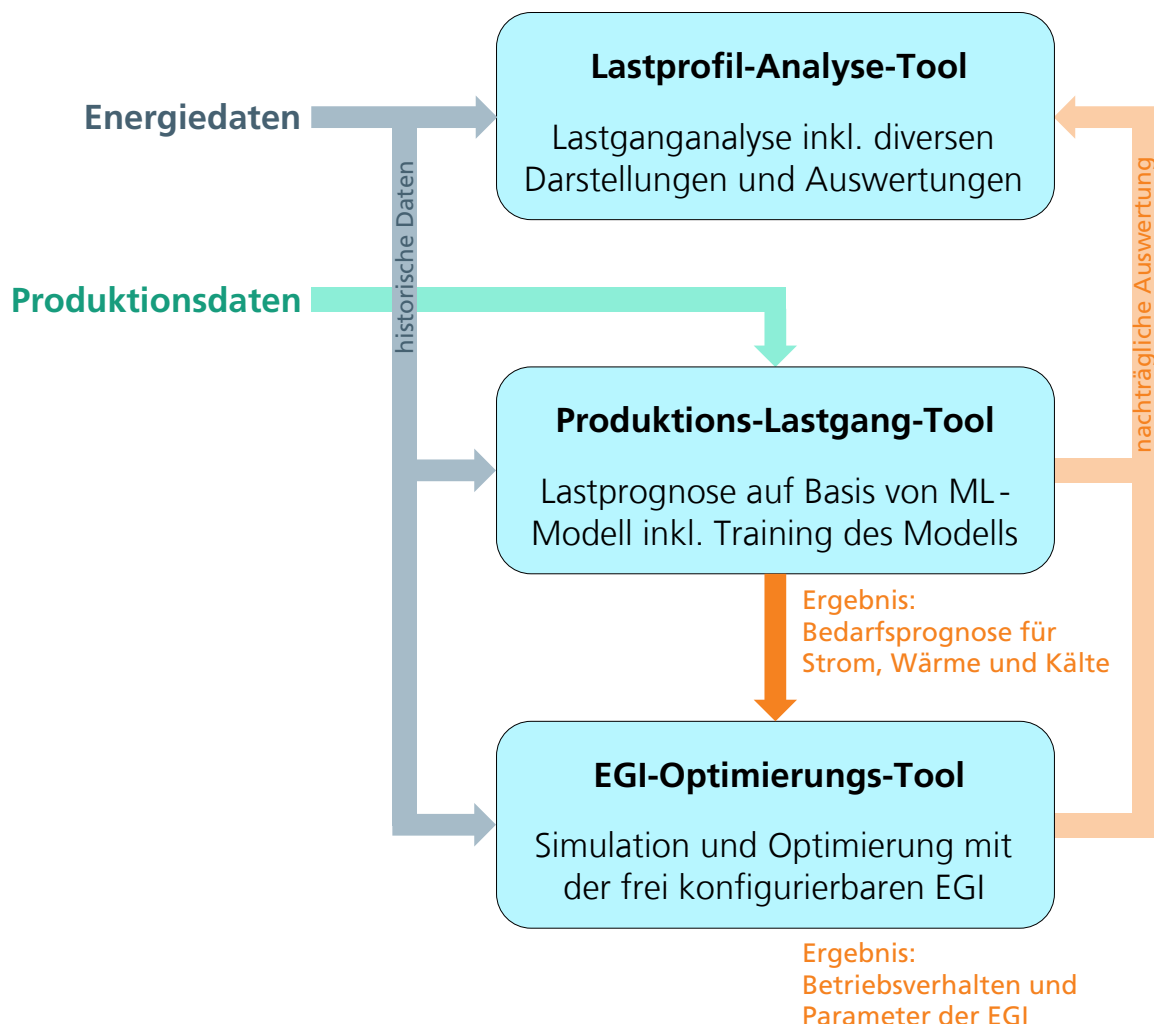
Lastprofil-Analyse-Tool

Lastganganalyse inkl. diversen Darstellungen und Auswertungen

Energiedaten

historische Daten

nachträgliche Auswertung

Produktionsdaten

Produktions-Lastgang-Tool

Lastprognose auf Basis von ML-Modell inkl. Training des Modells

Ergebnis: Bedarfsprognose für Strom, Wärme und Kälte

EGI-Optimierungs-Tool

Simulation und Optimierung mit der frei konfigurierbaren EGI

Ergebnis: Betriebsverhalten und Parameter der EGI